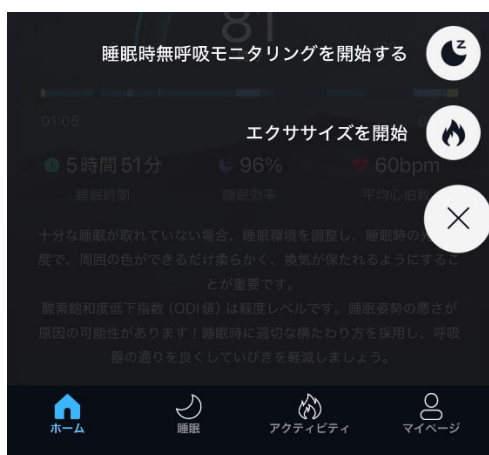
81

睡眠時無呼吸モニタリングを開始する

01:05

エクササイズを開始

5時間51分
睡眠時間

96%
睡眠効率

60bpm
平均心拍数

十分な睡眠が取れていない場合、睡眠環境を調整し、睡眠時の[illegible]度で、周囲の色ができるだけ柔らかく、換気が保たれるようにすることが重要です。

酸素飽和度低下指数（ODI値）は軽度レベルです。睡眠姿勢の悪さが原因の可能性があります！睡眠時に適切な横たわり方を採用し、呼吸器の通りを良くしていびきを軽減しましょう。

ホーム
睡眠
アクティビティ
マイページ